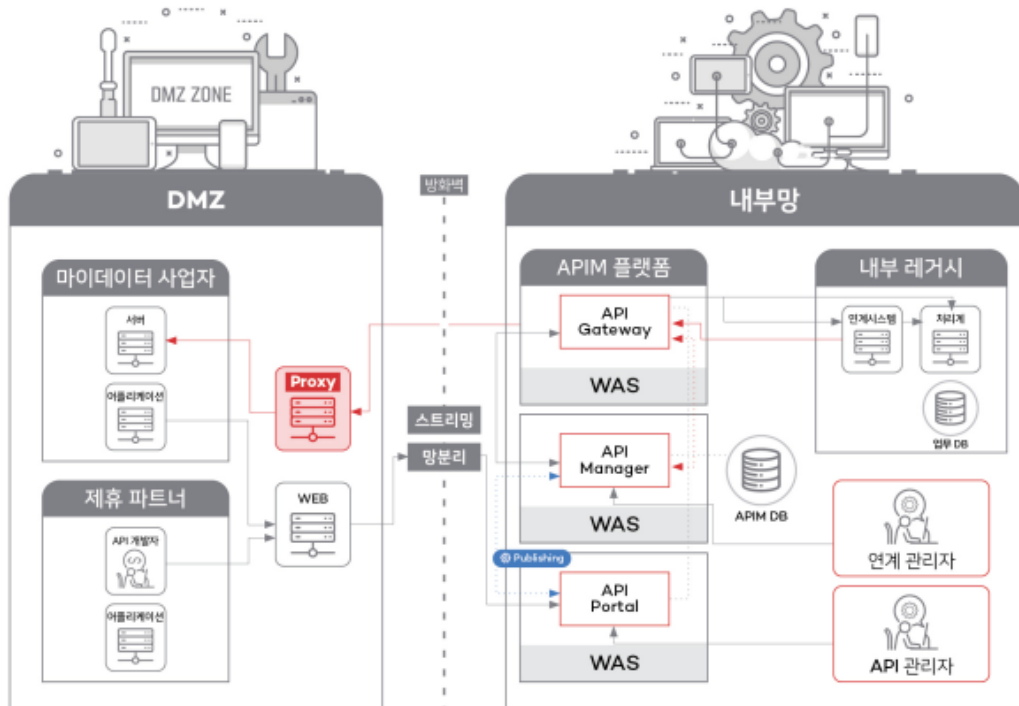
DMZ ZONE

DMZ

방화벽

내부망

마이데이터 사업자

서버

어플리케이션

Proxy

제휴 파트너

API 개발자

어플리케이션

WEB

스트리밍

망분리

APIM 플랫폼

API Gateway

WAS

API Manager

WAS

Publishing

API Portal

WAS

APIM DB

내부 레거시

연계시스템

처리계

업무 DB

연계 관리자

API 관리자